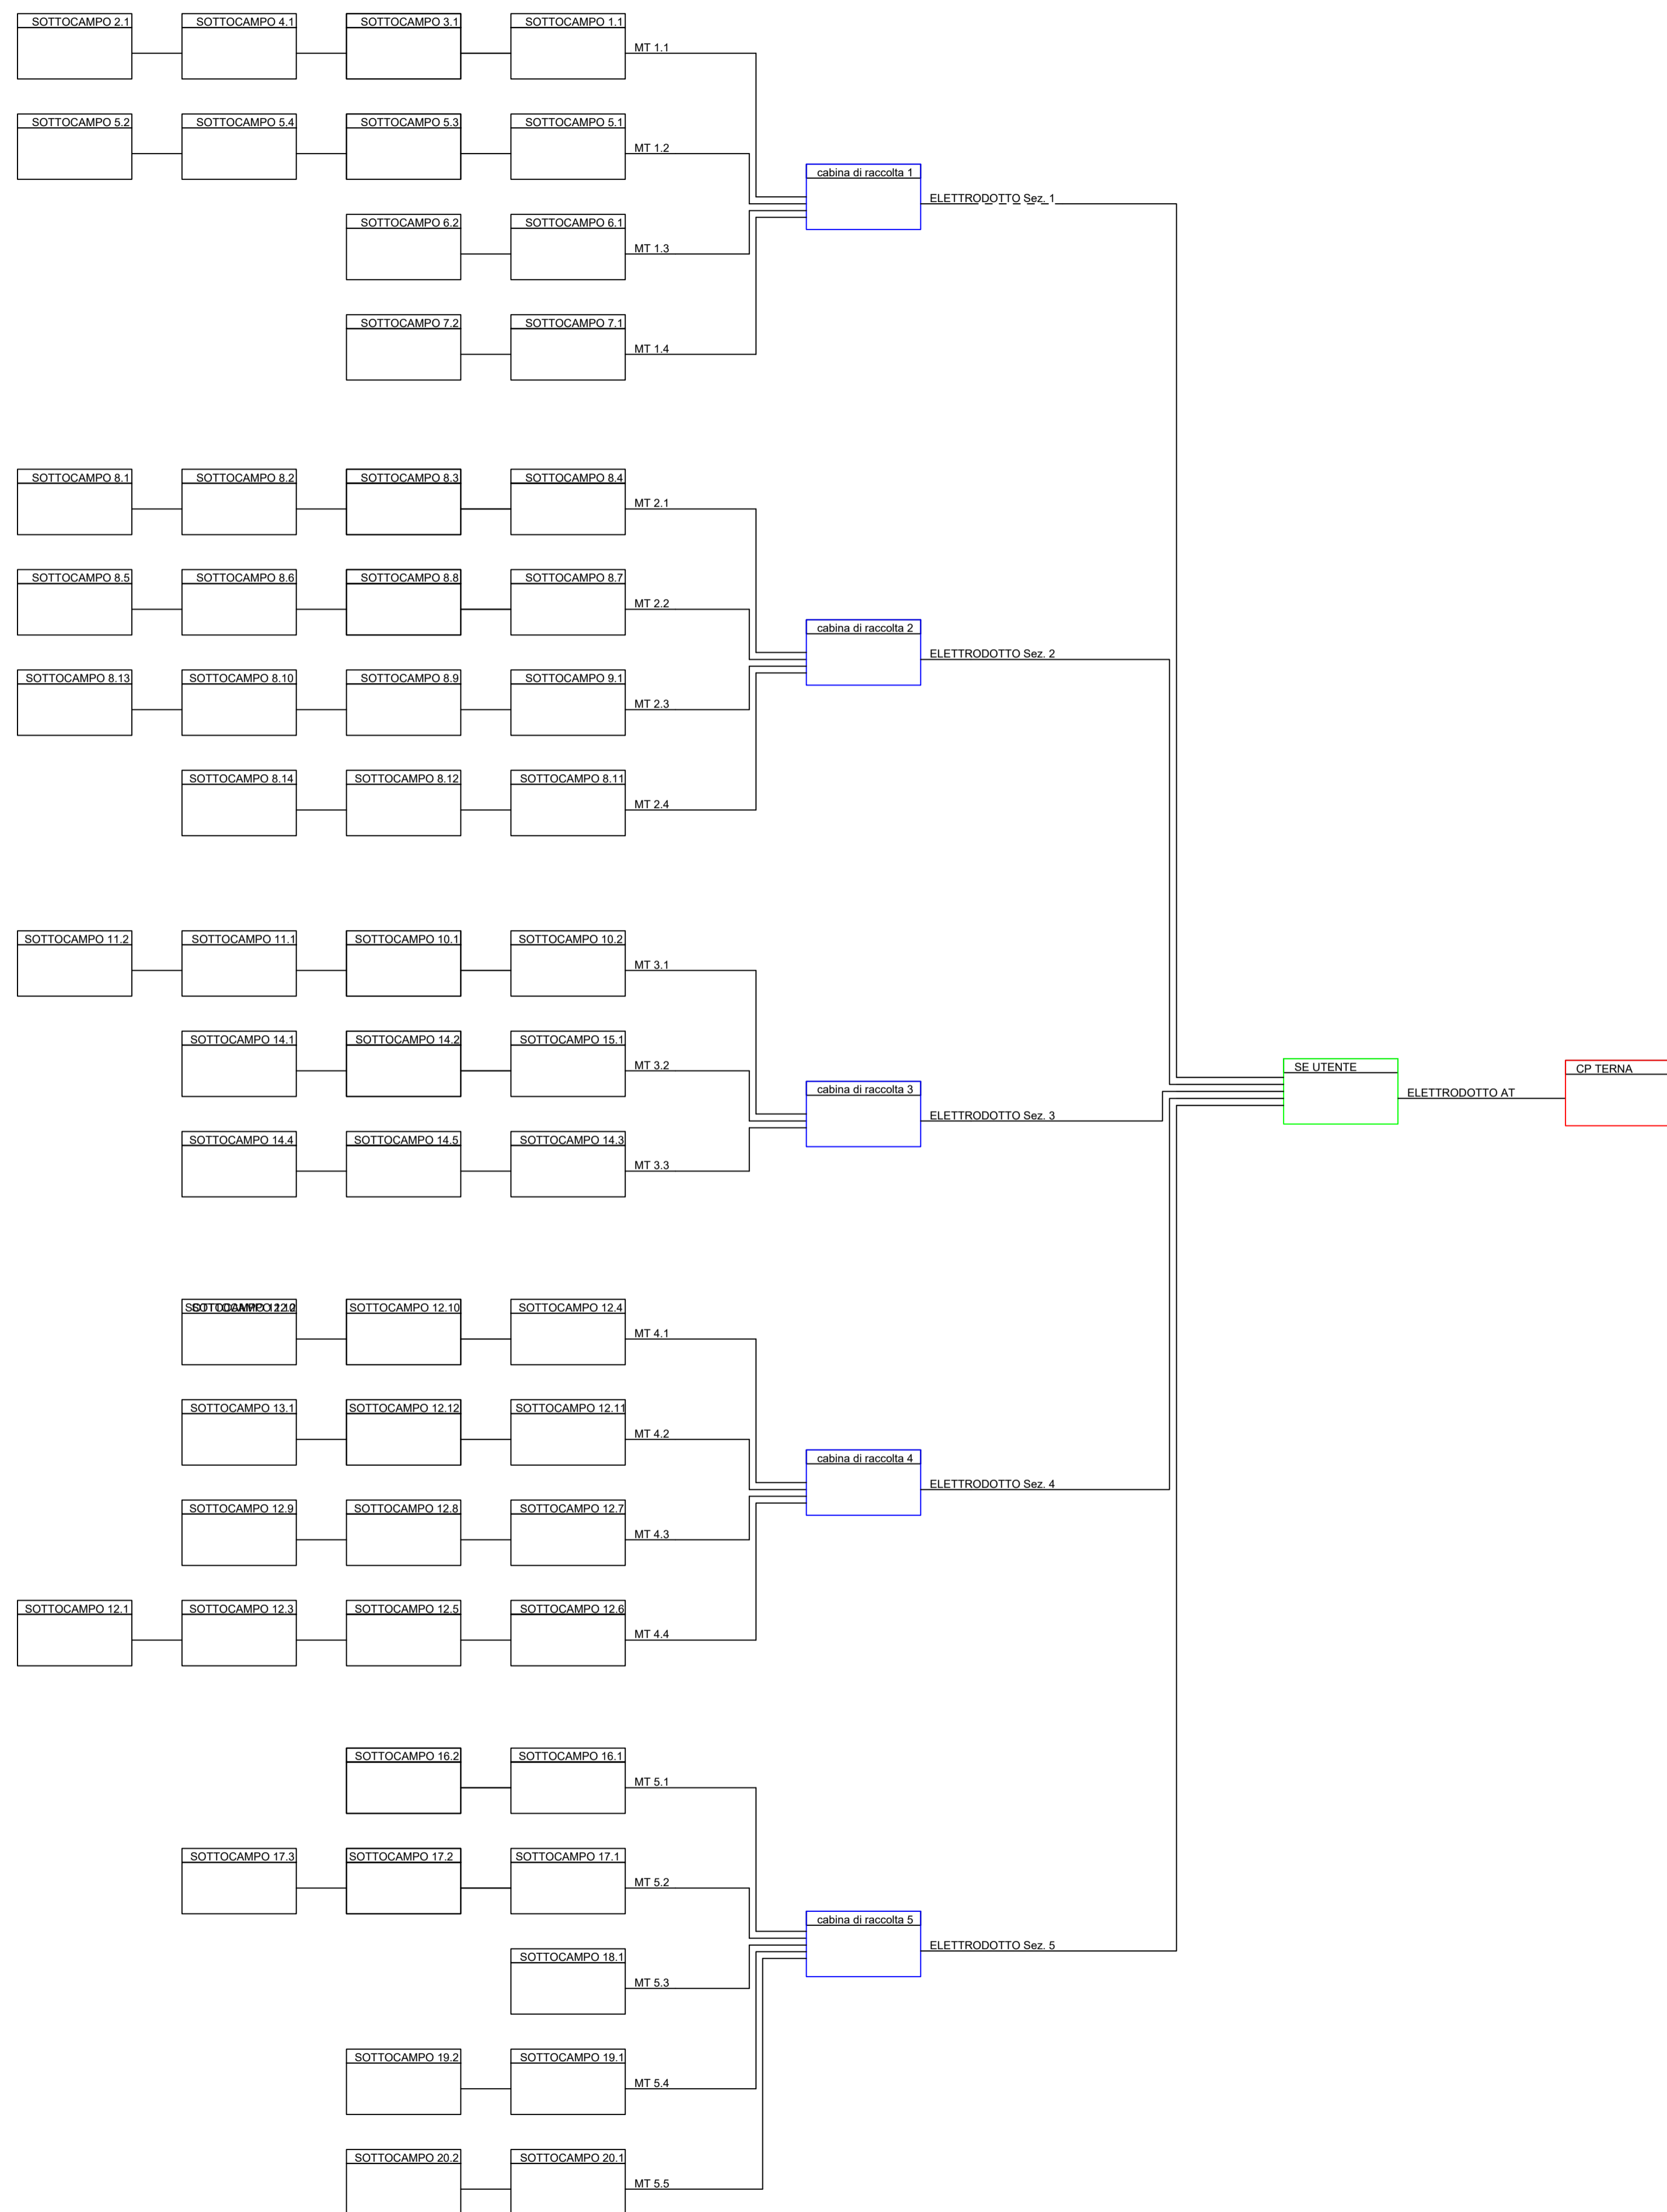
SOTTOCAMPO 2.1 SOTTOCAMPO 4.1 SOTTOCAMPO 3.1 SOTTOCAMPO 1.1 MT 1.1

SOTTOCAMPO 5.2 SOTTOCAMPO 5.4 SOTTOCAMPO 5.3 SOTTOCAMPO 5.1 MT 1.2

cabina di raccolta 1

ELETTRODOTTO Sez. 1

SOTTOCAMPO 6.2 SOTTOCAMPO 6.1 MT 1.3

SOTTOCAMPO 7.2 SOTTOCAMPO 7.1 MT 1.4

SOTTOCAMPO 8.1 SOTTOCAMPO 8.2 SOTTOCAMPO 8.3 SOTTOCAMPO 8.4 MT 2.1

SOTTOCAMPO 8.5 SOTTOCAMPO 8.6 SOTTOCAMPO 8.8 SOTTOCAMPO 8.7 MT 2.2

cabina di raccolta 2

ELETTRODOTTO Sez. 2

SOTTOCAMPO 8.13 SOTTOCAMPO 8.10 SOTTOCAMPO 8.9 SOTTOCAMPO 9.1 MT 2.3

SOTTOCAMPO 8.14 SOTTOCAMPO 8.12 SOTTOCAMPO 8.11 MT 2.4

SOTTOCAMPO 11.2 SOTTOCAMPO 11.1 SOTTOCAMPO 10.1 SOTTOCAMPO 10.2 MT 3.1

SOTTOCAMPO 14.1 SOTTOCAMPO 14.2 SOTTOCAMPO 15.1 MT 3.2

SE UTENTE

CP TERNA

ELETTRODOTTO AT

cabina di raccolta 3

ELETTRODOTTO Sez. 3

SOTTOCAMPO 14.4 SOTTOCAMPO 14.5 SOTTOCAMPO 14.3 MT 3.3

SOTTOCAMPO 12.2 SOTTOCAMPO 12.10 SOTTOCAMPO 12.4 MT 4.1

SOTTOCAMPO 13.1 SOTTOCAMPO 12.12 SOTTOCAMPO 12.11 MT 4.2

cabina di raccolta 4

ELETTRODOTTO Sez. 4

SOTTOCAMPO 12.9 SOTTOCAMPO 12.8 SOTTOCAMPO 12.7 MT 4.3

SOTTOCAMPO 12.1 SOTTOCAMPO 12.3 SOTTOCAMPO 12.5 SOTTOCAMPO 12.6 MT 4.4

SOTTOCAMPO 16.2 SOTTOCAMPO 16.1 MT 5.1

SOTTOCAMPO 17.3 SOTTOCAMPO 17.2 SOTTOCAMPO 17.1 MT 5.2

cabina di raccolta 5

ELETTRODOTTO Sez. 5

SOTTOCAMPO 18.1 MT 5.3

SOTTOCAMPO 19.2 SOTTOCAMPO 19.1 MT 5.4

SOTTOCAMPO 20.2 SOTTOCAMPO 20.1 MT 5.5